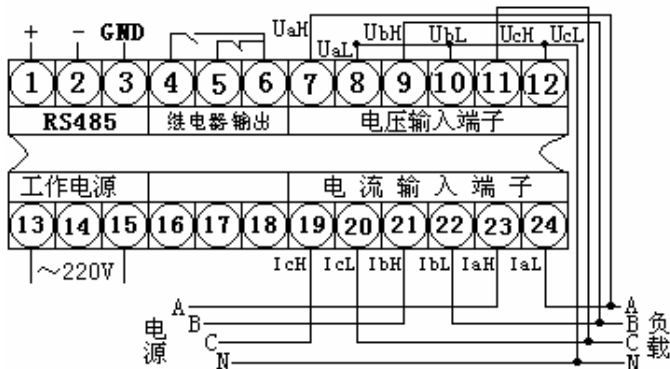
+ - GND UaH UaL UbH UbL UcH UcL

1 2 3 4 5 6 7 8 9 10 11 12

RS485 继电器输出 电压输入端子

工作电源 电 流 输 入 端 子

13 14 15 16 17 18 19 20 21 22 23 24

~220V IcH IcL IbH IbL IaH IaL

A B C N 电源

A B C N 负载